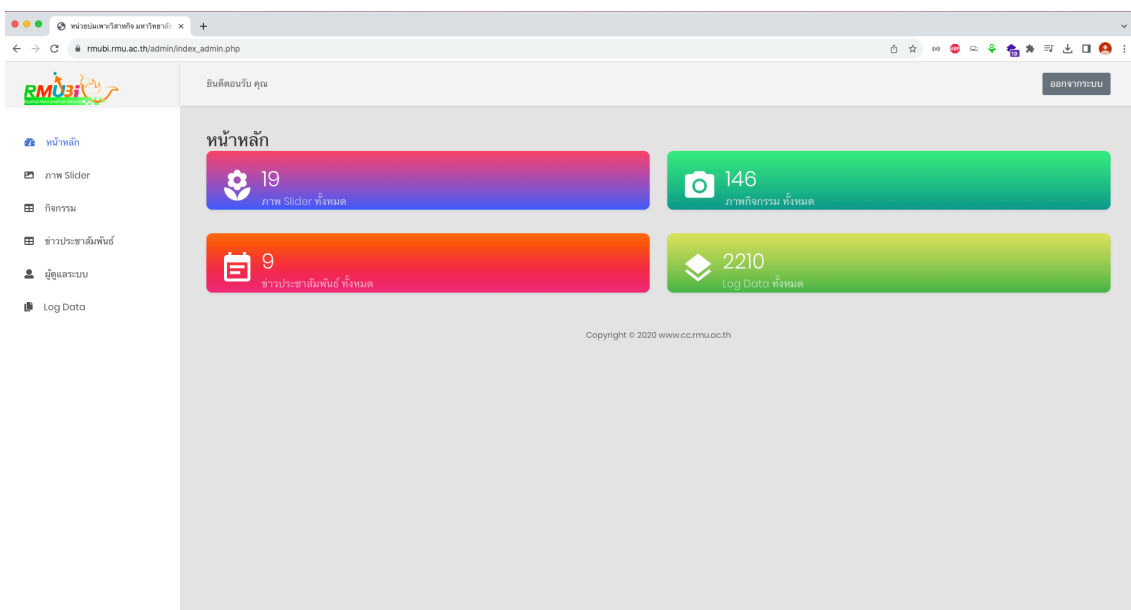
หน่วยบ่มเพาะวิสาหกิจ มหาวิทยาลั

rmubi.rmu.ac.th/admin/index_admin.php

RMUBI

ยินดีตอนรับ คุณ

ออกจากระบบ

หน้าหลัก

ภาพ Slider

กิจกรรม

ข่าวประชาสัมพันธ์

ผู้ดูแลระบบ

Log Data

หน้าหลัก

19
ภาพ Slider ทั้งหมด

146
ภาพกิจกรรม ทั้งหมด

9
ข่าวประชาสัมพันธ์ ทั้งหมด

2210
Log Data ทั้งหมด

Copyright © 2020 www.cc.rmu.ac.th